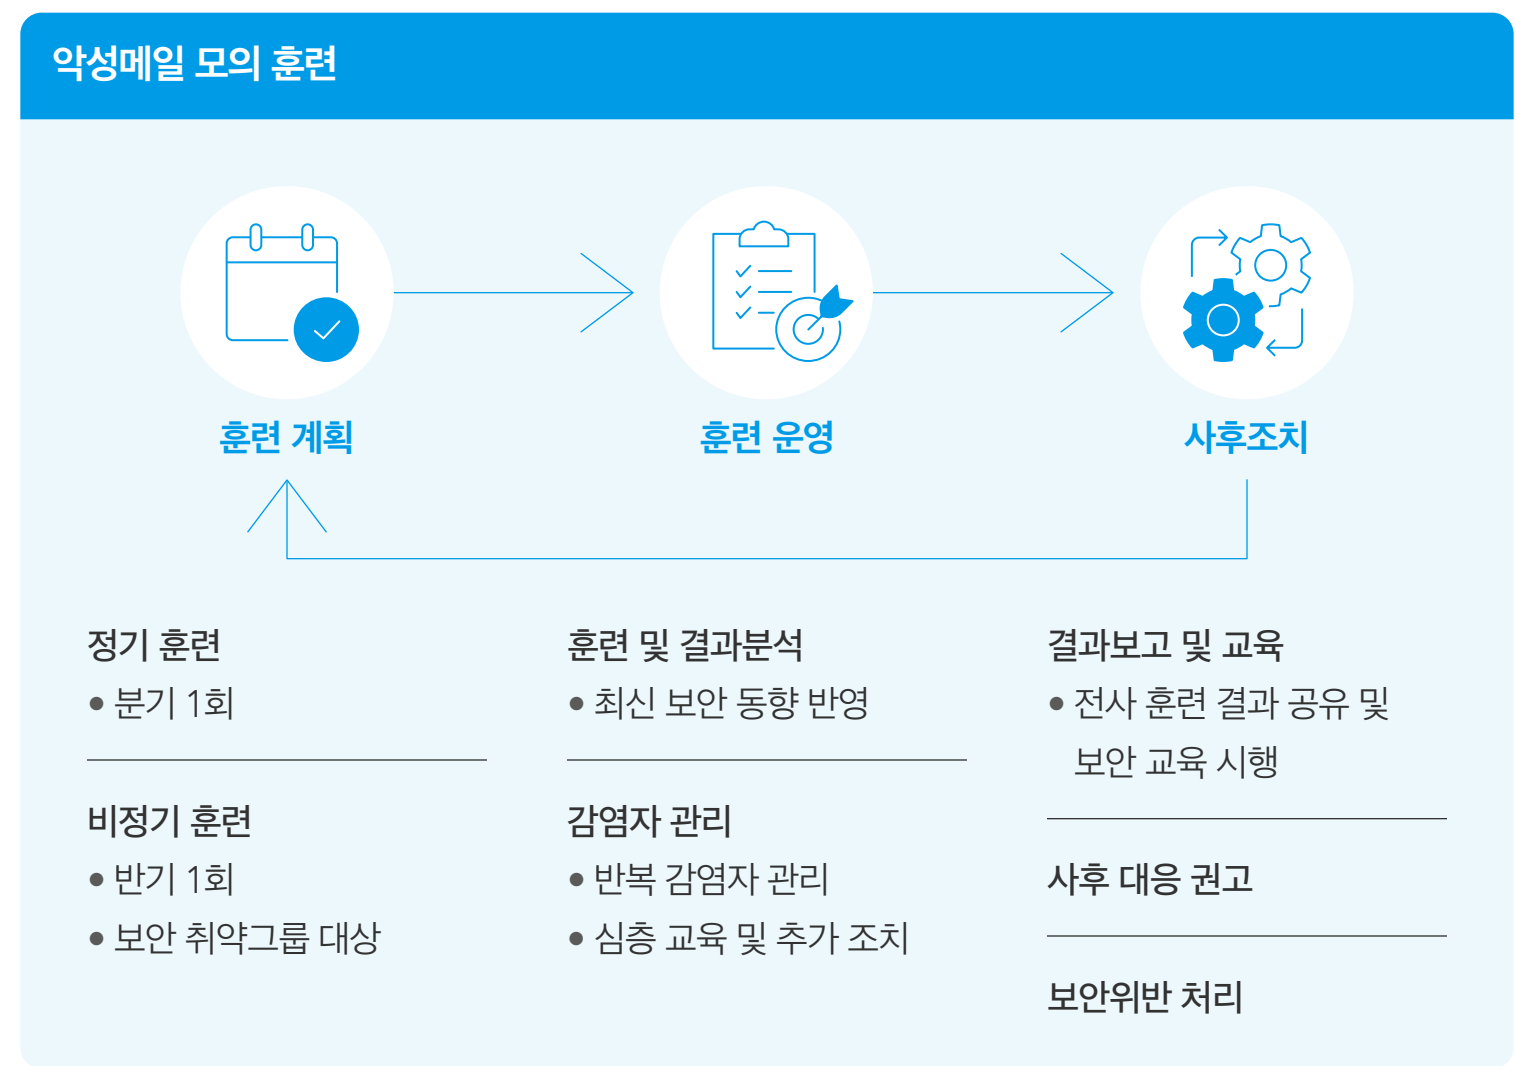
악성메일 모의 훈련

훈련 계획

훈련 운영

사후조치

정기 훈련
● 분기 1회

비정기 훈련
● 반기 1회
● 보안 취약그룹 대상

훈련 및 결과분석
● 최신 보안 동향 반영

감염자 관리
● 반복 감염자 관리
● 심층 교육 및 추가 조치

결과보고 및 교육
● 전사 훈련 결과 공유 및 보안 교육 시행

사후 대응 권고

보안위반 처리